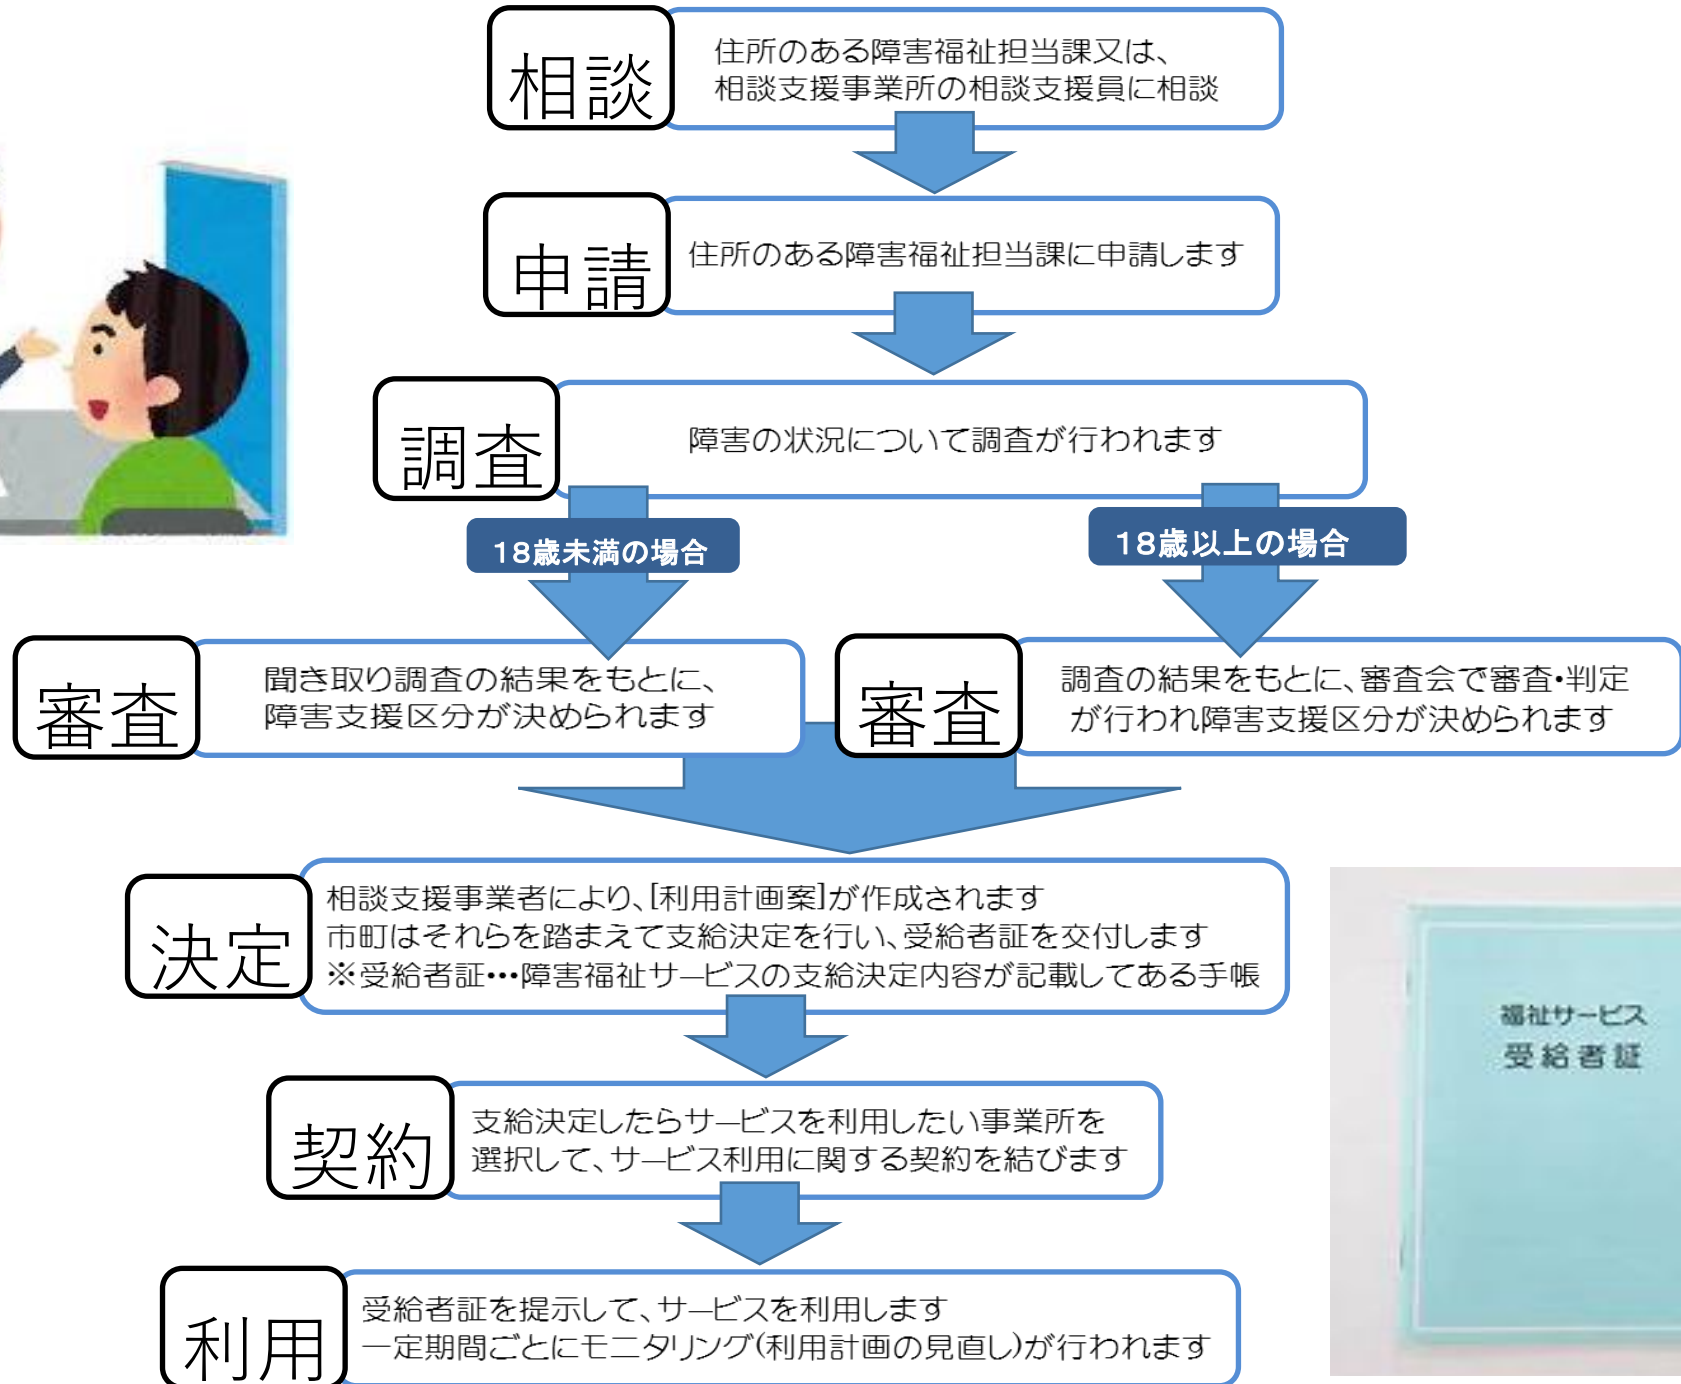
相談
住所のある障害福祉担当課又は、相談支援事業所の相談支援員に相談

申請
住所のある障害福祉担当課に申請します

調査
障害の状況について調査が行われます

18歳未満の場合

18歳以上の場合

審査
聞き取り調査の結果をもとに、障害支援区分が決められます

審査
調査の結果をもとに、審査会で審査・判定が行われ障害支援区分が決められます

決定
相談支援事業者により、[利用計画案]が作成されます
市町はそれらを踏まえて支給決定を行い、受給者証を交付します
※受給者証…障害福祉サービスの支給決定内容が記載してある手帳

福祉サービス
受給者証

契約
支給決定したらサービスを利用したい事業所を選択して、サービス利用に関する契約を結びます

利用
受給者証を提示して、サービスを利用します
一定期間ごとにモニタリング(利用計画の見直し)が行われます